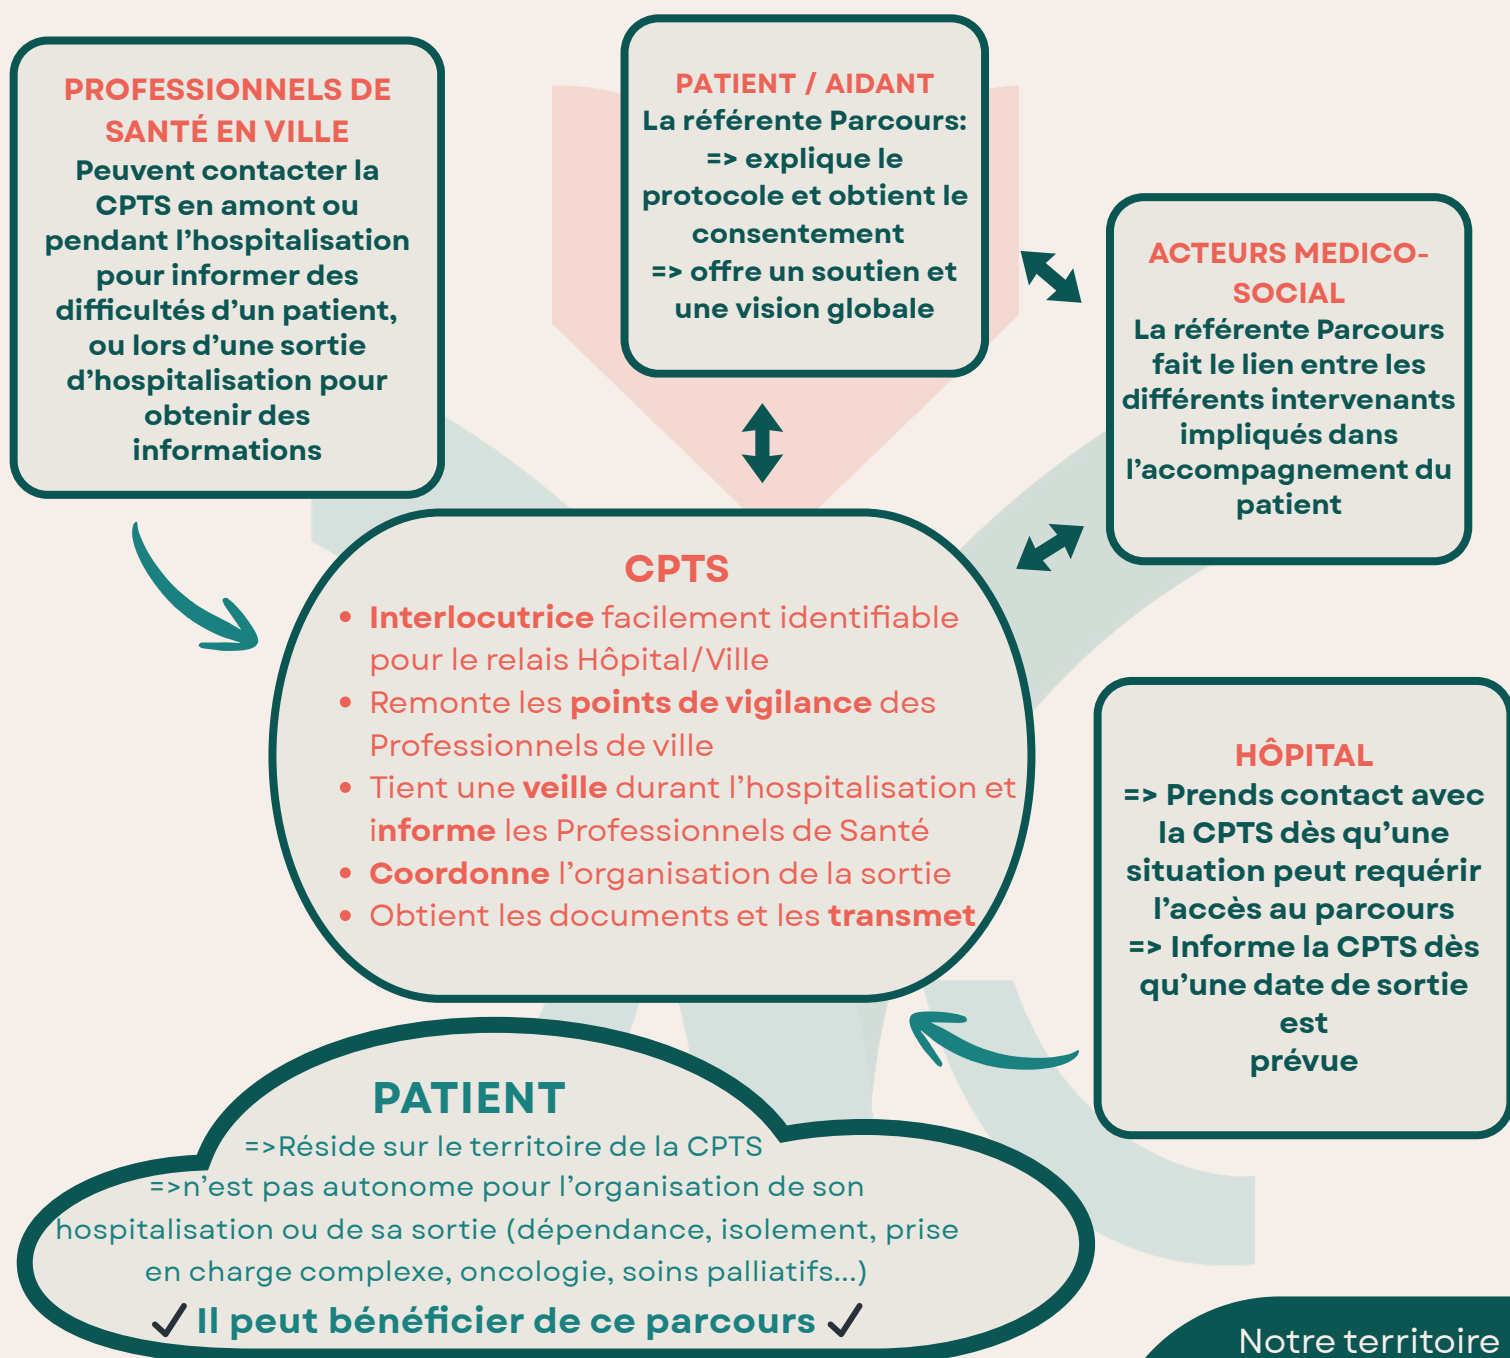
PROFESSIONNELS DE SANTÉ EN VILLE
Peuvent contacter la CPTS en amont ou pendant l'hospitalisation pour informer des difficultés d'un patient, ou lors d'une sortie d'hospitalisation pour obtenir des informations

PATIENT / AIDANT
La référente Parcours:
=> explique le protocole et obtient le consentement
=> offre un soutien et une vision globale

ACTEURS MEDICO-SOCIAL
La référente Parcours fait le lien entre les différents intervenants impliqués dans l'accompagnement du patient

CPTS
• Interlocutrice facilement identifiable pour le relais Hôpital/Ville
• Remonte les points de vigilance des Professionnels de ville
• Tient une veille durant l'hospitalisation et informe les Professionnels de Santé
• Coordonne l'organisation de la sortie
• Obtient les documents et les transmet

HÔPITAL
=> Prends contact avec la CPTS dès qu'une situation peut requérir l'accès au parcours
=> Informe la CPTS dès qu'une date de sortie est prévue

PATIENT
=>Réside sur le territoire de la CPTS
=>n'est pas autonome pour l'organisation de son hospitalisation ou de sa sortie (dépendance, isolement, prise en charge complexe, oncologie, soins palliatifs...)
✓ Il peut bénéficier de ce parcours ✓

Notre territoire